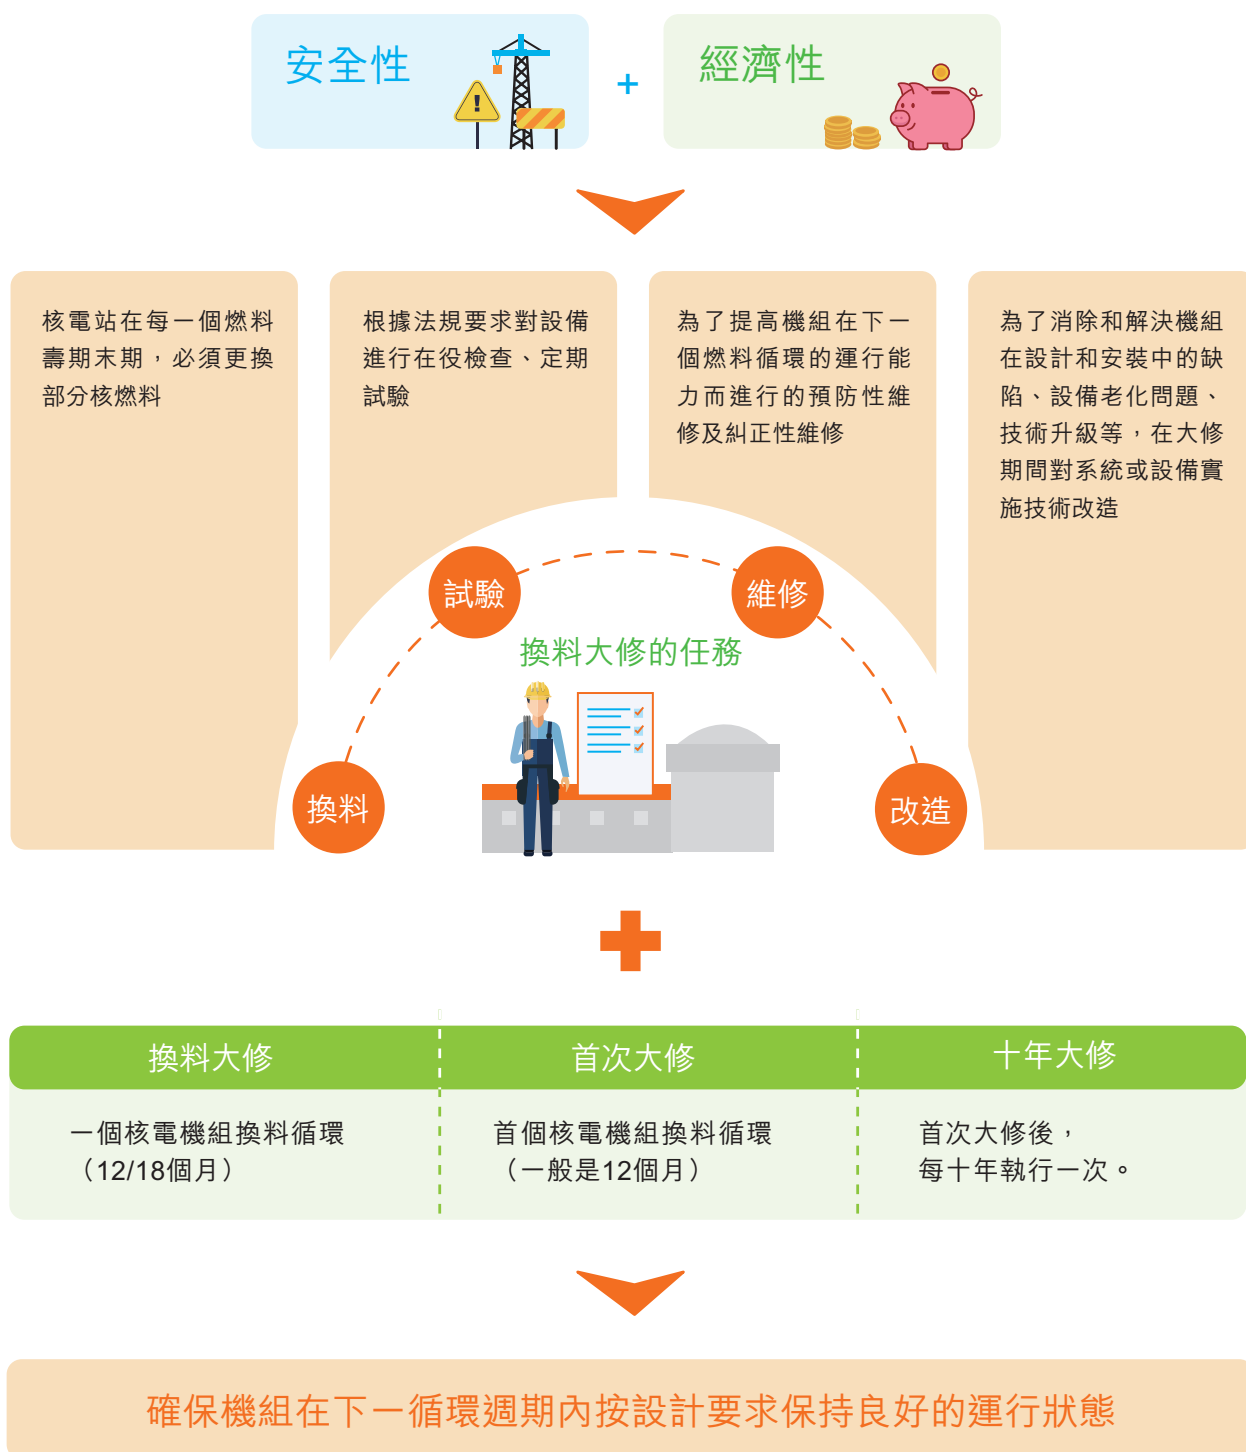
安全性

+

經濟性

核電站在每一個燃料壽期末期，必須更換部分核燃料

根據法規要求對設備進行在役檢查、定期試驗

為了提高機組在下一個燃料循環的運行能力而進行的預防性維修及糾正性維修

為了消除和解決機組在設計和安裝中的缺陷、設備老化問題、技術升級等，在大修期間對系統或設備實施技術改造

試驗

維修

換料大修的任務

換料

改造

| 換料大修 | 首次大修 | 十年大修 |
|---|---|---|
| 一個核電機組換料循環（12/18個月） | 首個核電機組換料循環（一般是12個月） | 首次大修後，每十年執行一次。 |

確保機組在下一循環週期內按設計要求保持良好的運行狀態